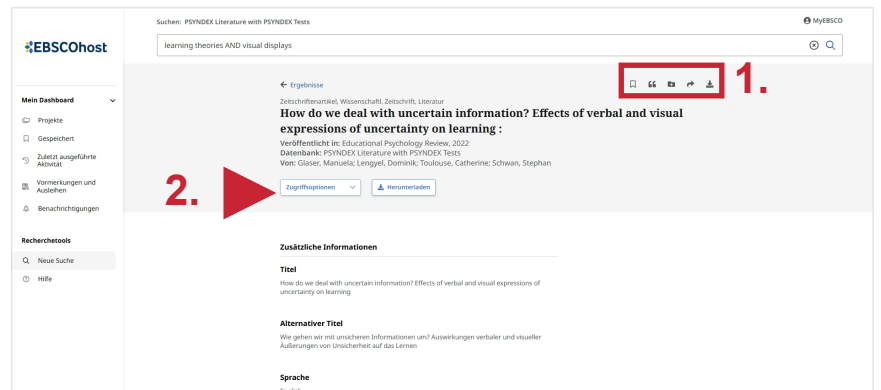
EBSCOhost

Suchen: PSYNDEX Literature with PSYNDEX Tests

MyEBSCO

learning theories AND visual displays

Mein Dashboard

Projekte

Gespeichert

Zuletzt ausgeführte Aktivität

Vormerkungen und Ausleihen

Benachrichtigungen

Recherchetools

Neue Suche

Hilfe

← Ergebnisse

1.

Zeitschriftenartikel, Wissenschaftl. Zeitschrift, Literatur

How do we deal with uncertain information? Effects of verbal and visual expressions of uncertainty on learning :

Veröffentlicht in: Educational Psychology Review, 2022

Datenbank: PSYNDEX Literature with PSYNDEX Tests

Von: Glaser, Manuela; Lengyel, Dominik; Toulouse, Catherine; Schwan, Stephan

2.

Zugriffsoptionen

Herunterladen

Zusätzliche Informationen

Titel

How do we deal with uncertain information? Effects of verbal and visual expressions of uncertainty on learning

Alternativer Titel

Wie gehen wir mit unsicheren Informationen um? Auswirkungen verbaler und visueller Äußerungen von Unsicherheit auf das Lernen

Sprache